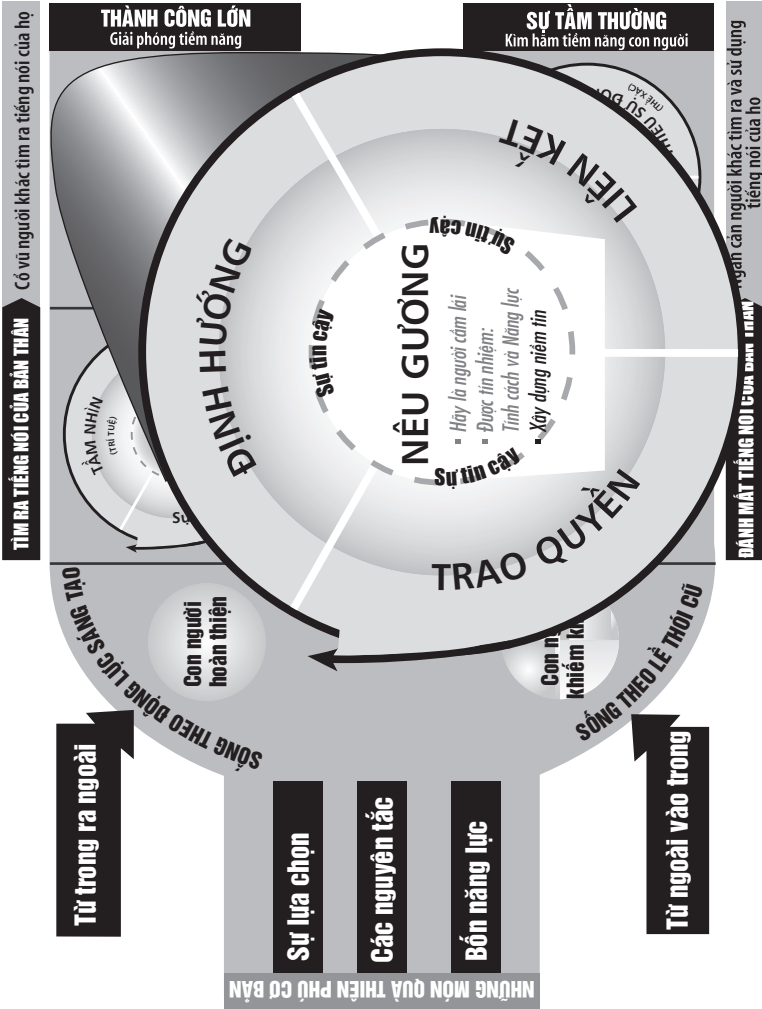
THÀNH CÔNG LỚN
Giải phóng tiềm năng

SỰ TẦM THƯỜNG
Kìm hãm tiềm năng con người

Cổ vũ người khác tìm ra tiếng nói của họ

TÌM RA TIẾNG NÓI CỦA BẢN THÂN

Ngăn cản người khác tìm ra và sử dụng tiếng nói của họ

ĐÁNH MẤT TIẾNG NÓI CỦA BẢN THÂN

LIÊN KẾT

ĐỊNH HƯỚNG

TRAO QUYỀN

NÊU GƯƠNG

Sự tin cậy

Sự tin cậy

Sự tin cậy

- Hãy là người cầm lái
- Được tin nhiệm: Tính cách và Năng lực
- Xây dựng niềm tin

TẦM NHÌN
(TRÍ TUỆ)

SỰ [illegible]

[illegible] SỰ ĐỘ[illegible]
(THỂ XÁC)

SỐNG THEO ĐỘNG LỰC SÁNG TẠO

SỐNG THEO LỀ THÓI CŨ

Con người hoàn thiện

Con n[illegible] khiếm k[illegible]

Từ trong ra ngoài

Từ ngoài vào trong

Sự lựa chọn

Các nguyên tắc

Bốn năng lực

NHỮNG MÓN QUÀ THIÊN PHÚ CƠ BẢN